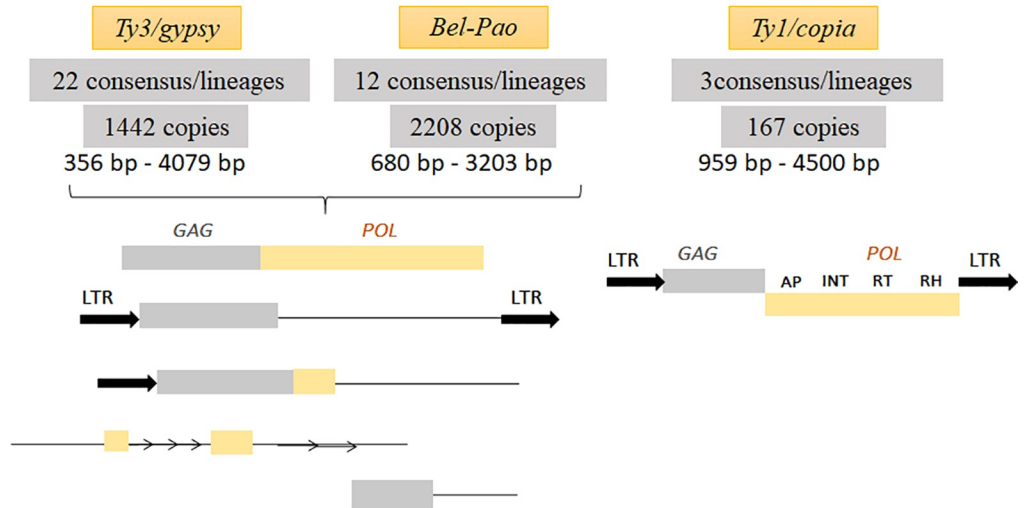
Ty3/gypsy

22 consensus/lineages

1442 copies

356 bp - 4079 bp

Bel-Pao

12 consensus/lineages

2208 copies

680 bp - 3203 bp

Ty1/copia

3consensus/lineages

167 copies

959 bp - 4500 bp

GAG

POL

LTR

LTR

LTR

GAG

POL

AP INT RT RH

LTR